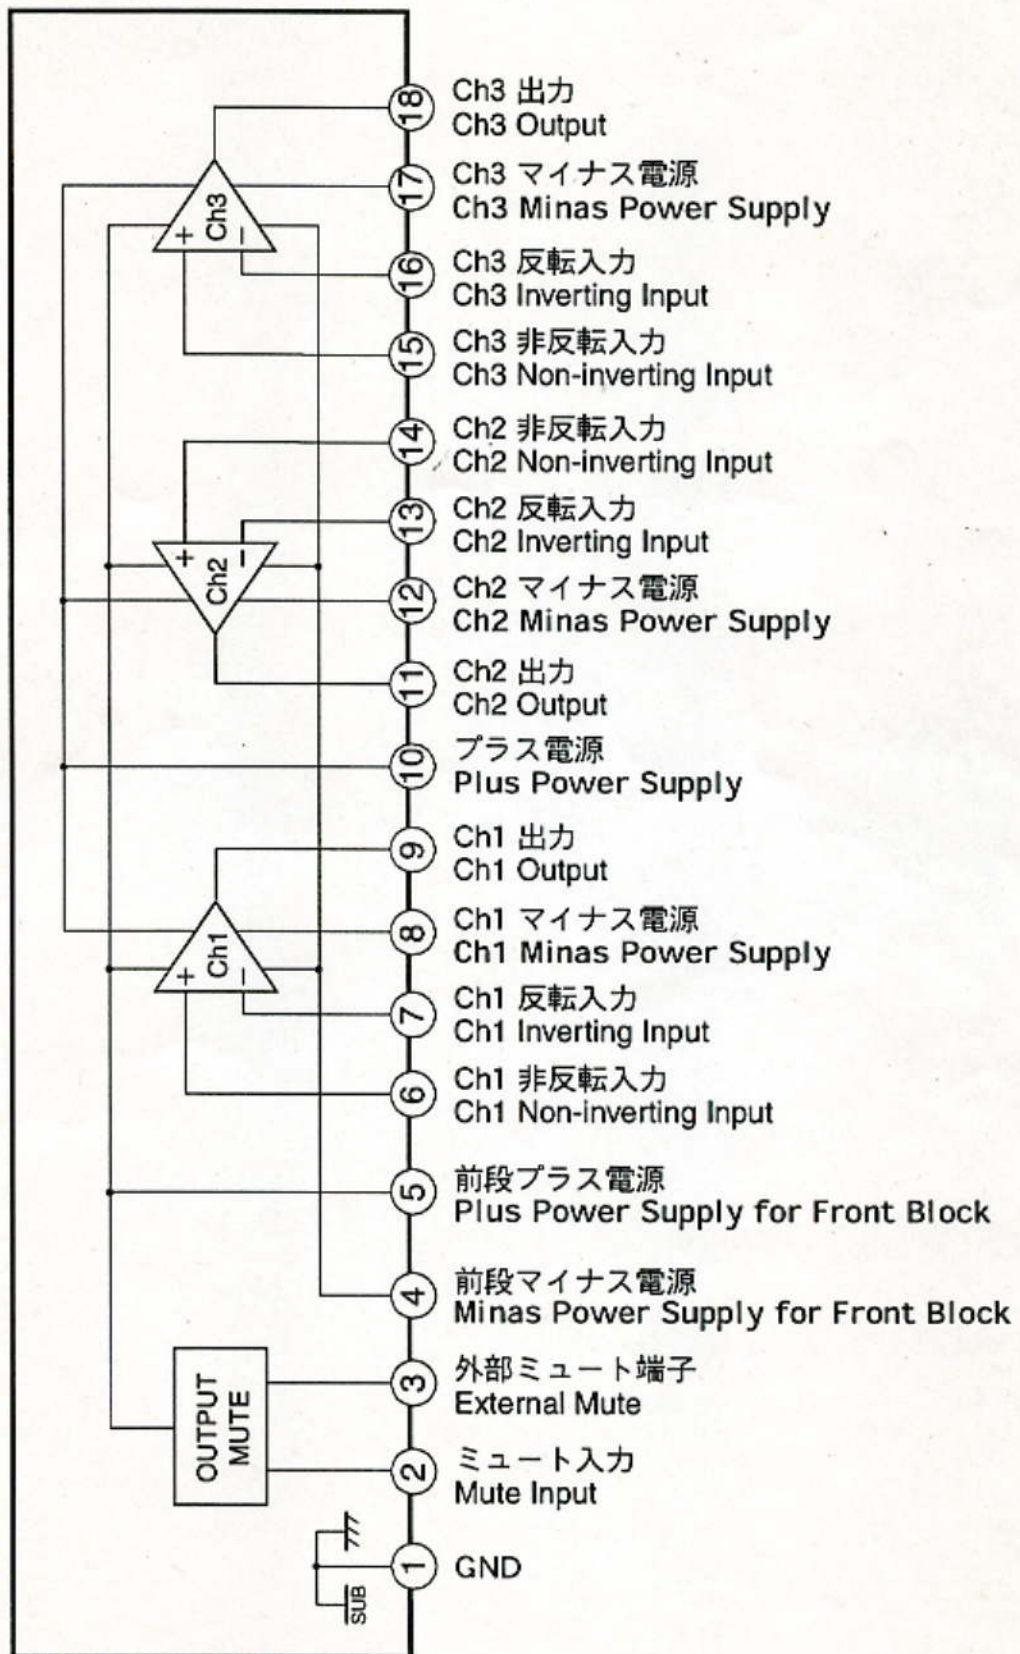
Ch3
+
−
Ch2
+
−
Ch1
+
−
OUTPUT MUTE
SUB

18 Ch3 出力
Ch3 Output

17 Ch3 マイナス電源
Ch3 Minas Power Supply

16 Ch3 反転入力
Ch3 Inverting Input

15 Ch3 非反転入力
Ch3 Non-inverting Input

14 Ch2 非反転入力
Ch2 Non-inverting Input

13 Ch2 反転入力
Ch2 Inverting Input

12 Ch2 マイナス電源
Ch2 Minas Power Supply

11 Ch2 出力
Ch2 Output

10 プラス電源
Plus Power Supply

9 Ch1 出力
Ch1 Output

8 Ch1 マイナス電源
Ch1 Minas Power Supply

7 Ch1 反転入力
Ch1 Inverting Input

6 Ch1 非反転入力
Ch1 Non-inverting Input

5 前段プラス電源
Plus Power Supply for Front Block

4 前段マイナス電源
Minas Power Supply for Front Block

3 外部ミュート端子
External Mute

2 ミュート入力
Mute Input

1 GND